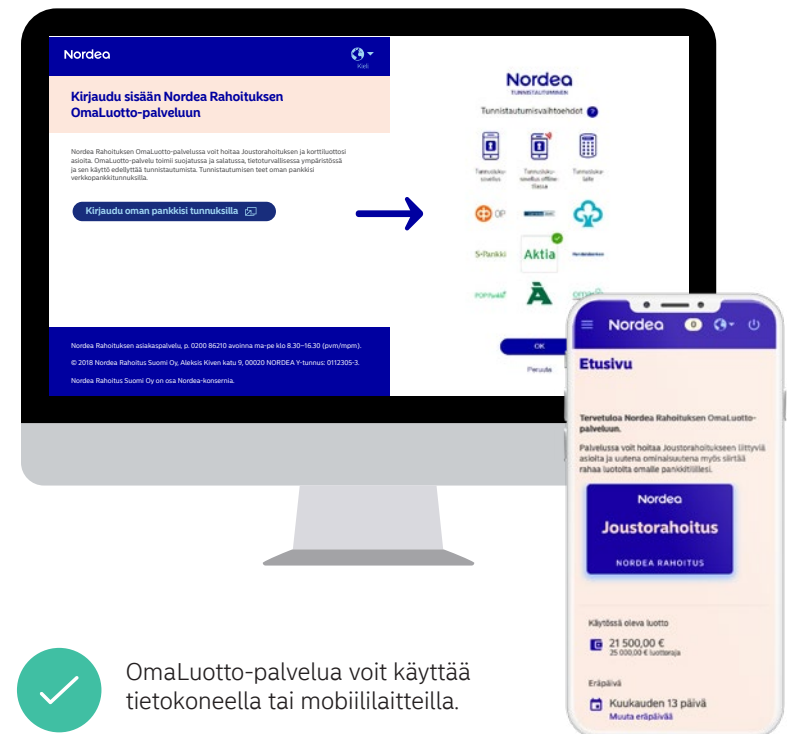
Nordea

Kieli

Kirjaudu sisään Nordea Rahoituksen OmaLuotto-palveluun

Nordea Rahoituksen OmaLuotto-palvelussa voit hoitaa Joustorahoituksen ja korttiluottosi asioita. OmaLuotto-palvelu toimii suojatussa ja salatussa, tietoturvallisessa ympäristössä ja sen käyttö edellyttää tunnistautumista. Tunnistautumisen teet oman pankkisi verkkopankkitunnuksilla.

Kirjaudu oman pankkisi tunnuksilla

Nordea Rahoituksen asiakaspalvelu, p. 0200 86210 avoinna ma-pe klo 8.30–16.30 (pvm/mpm).

© 2018 Nordea Rahoitus Suomi Oy, Aleksis Kiven katu 9, 00020 NORDEA Y-tunnus: 0112305-3.

Nordea Rahoitus Suomi Oy on osa Nordea-konsernia.

Nordea
TUNNISTAUTUMINEN

Tunnistautumisvaihtoehdot

Tunnistus-sovellus

Tunnistus-sovellus offline-tilassa

Tunnistus-laite

OP

S-Pankki

Aktia

POP Pankki

oma

OK

Peruuta

Nordea

0

Etusivu

Tervetuloa Nordea Rahoituksen OmaLuotto-palveluun.

Palvelussa voit hoitaa Joustorahoitukseen liittyviä asioita ja uutena ominaisuutena myös siirtää rahaa luotolta omalle pankkitilillesi.

Nordea

Joustorahoitus

NORDEA RAHOITUS

Käytössä oleva luotto

21 500,00 €
25 000,00 € luottoraja

Eräpäivä

Kuukauden 13 päivä
Muuta eräpäivää

OmaLuotto-palvelua voit käyttää tietokoneella tai mobiililaitteilla.